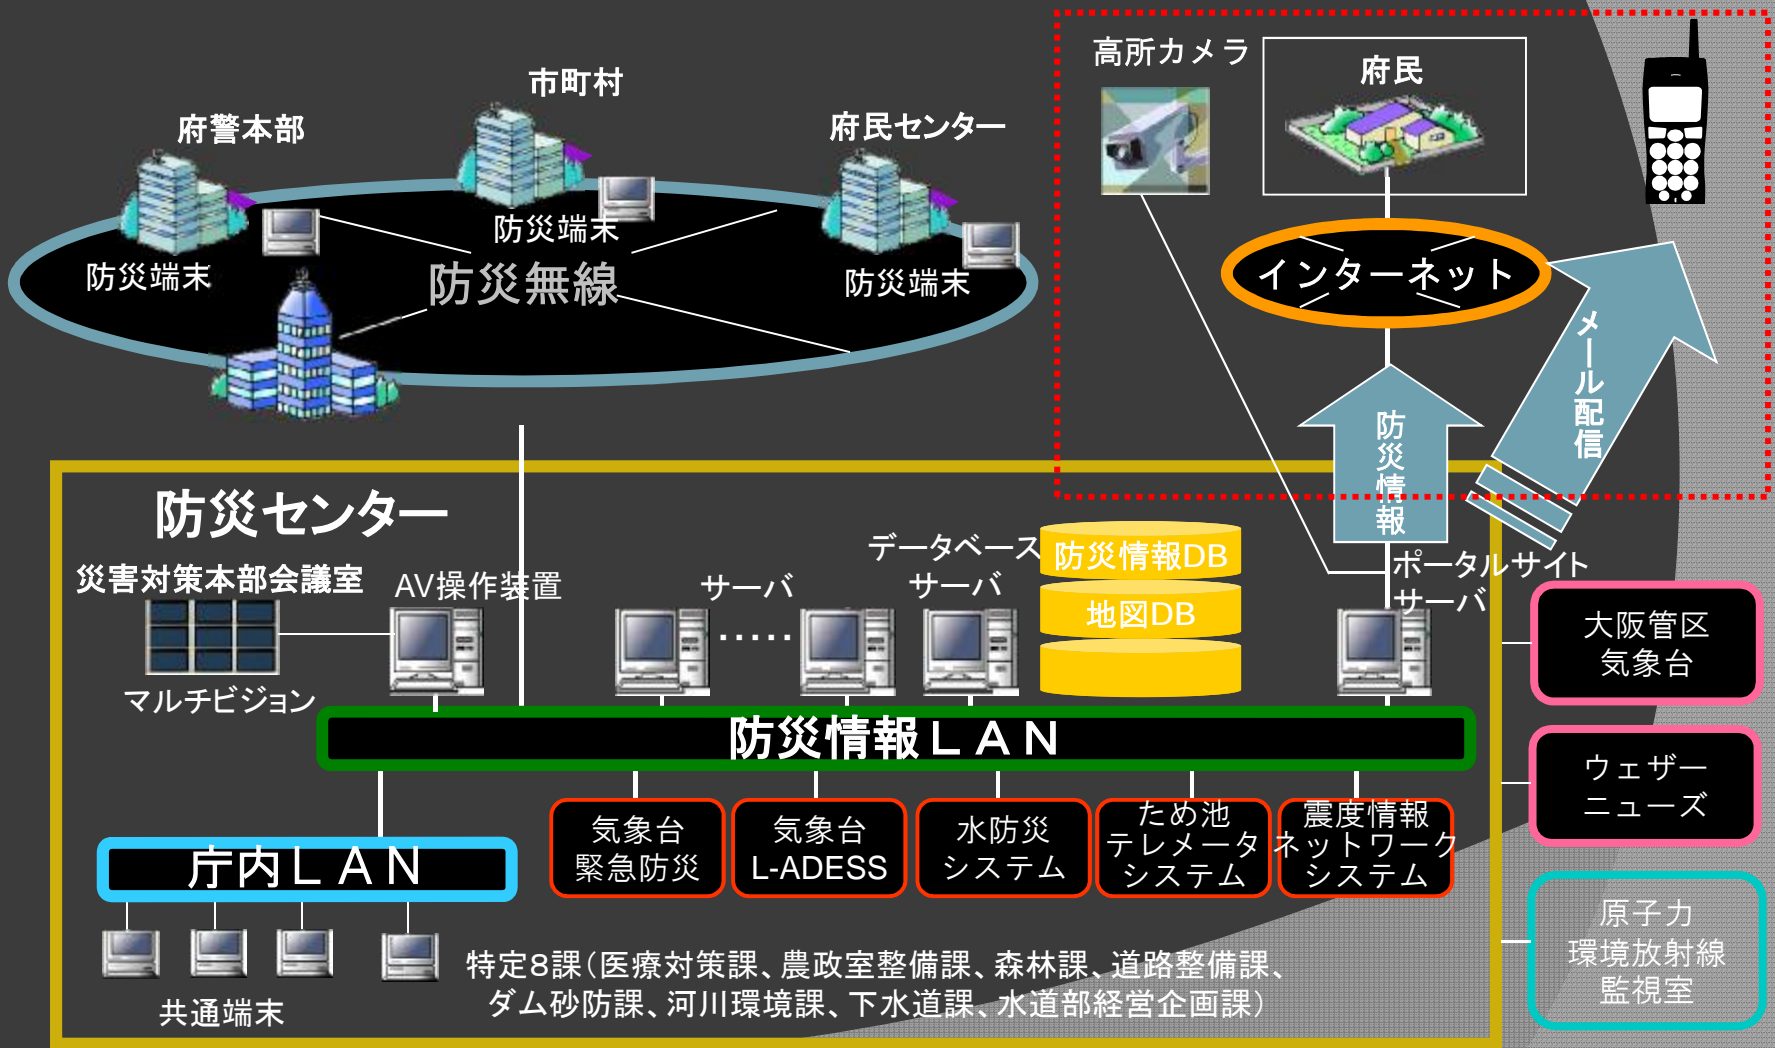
市町村

府警本部

府民センター

防災端末

防災端末

防災無線

防災端末

高所カメラ

府民

インターネット

メール配信

防災情報

防災センター

災害対策本部会議室

AV操作装置

サーバ

データベースサーバ

防災情報DB

地図DB

ポータルサイトサーバ

マルチビジョン

大阪管区気象台

防災情報ＬＡＮ

ウェザーニューズ

気象台緊急防災

気象台L-ADESS

水防災システム

ため池テレメータシステム

震度情報ネットワークシステム

庁内ＬＡＮ

原子力環境放射線監視室

特定8課（医療対策課、農政室整備課、森林課、道路整備課、ダム砂防課、河川環境課、下水道課、水道部経営企画課）

共通端末